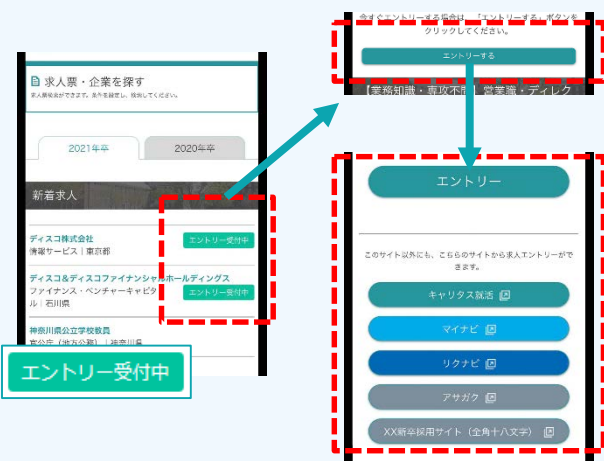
求人票・企業を探す

求人票検索ができます。条件を設定し、検索してください。

2021年卒

2020年卒

新着求人

ディスコ株式会社

情報サービス｜東京都

エントリー受付中

ディスコ&ディスコファイナンシャルホールディングス

ファイナンス・ベンチャーキャピタ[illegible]｜石川県

エントリー受付中

神奈川県公立学校教員

官公庁（地方公務）｜神奈川県

エントリー受付中

今すぐエントリーする場合は、「エントリーする」ボタンをクリックしてください。

エントリーする

【業務知識・専攻不問】営業職・ディレク

エントリー

このサイト以外にも、こちらのサイトから求人エントリーができます。

キャリタス就活

マイナビ

リクナビ

アサガク

XX新卒採用サイト（全角十八文字）